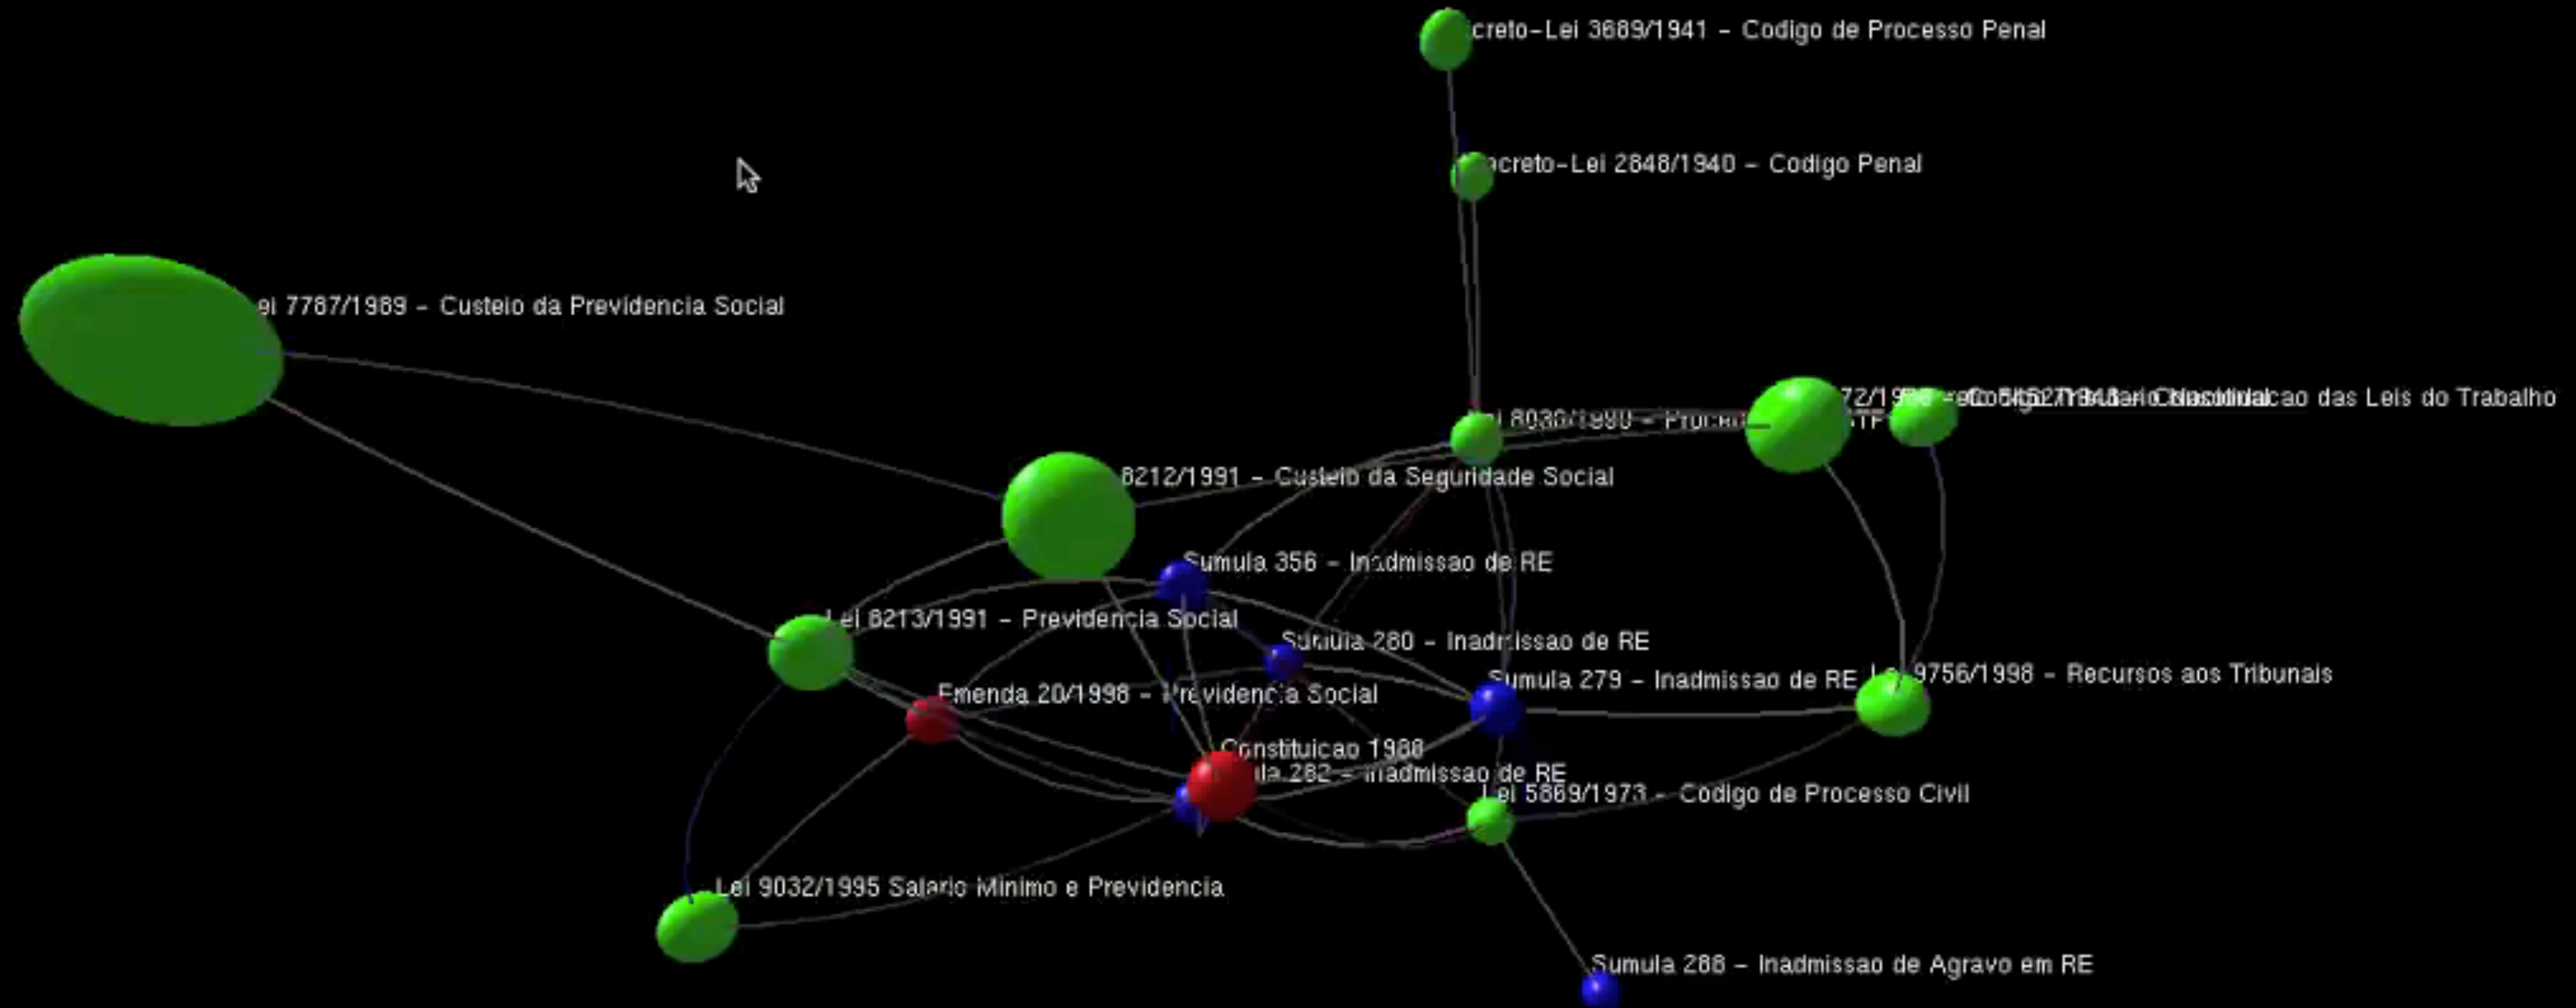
creto-Lei 3689/1941 – Codigo de Processo Penal

creto-Lei 2848/1940 – Codigo Penal

ei 7787/1989 – Custeio da Previdencia Social

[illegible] 8038/1990 – Proce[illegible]

72/19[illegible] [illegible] STF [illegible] Consolidacao das Leis do Trabalho

8212/1991 – Custeio da Seguridade Social

Sumula 356 – Inadmissao de RE

Lei 8213/1991 – Previdencia Social

Sumula 280 – Inadmissao de RE

Sumula 279 – Inadmissao de RE

L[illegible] 9756/1998 – Recursos aos Tribunais

Emenda 20/1998 – Previdencia Social

Constituicao 1988

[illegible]ula 282 – Inadmissao de RE

Lei 5869/1973 – Codigo de Processo Civil

Lei 9032/1995 Salario Minimo e Previdencia

Sumula 288 – Inadmissao de Agravo em RE